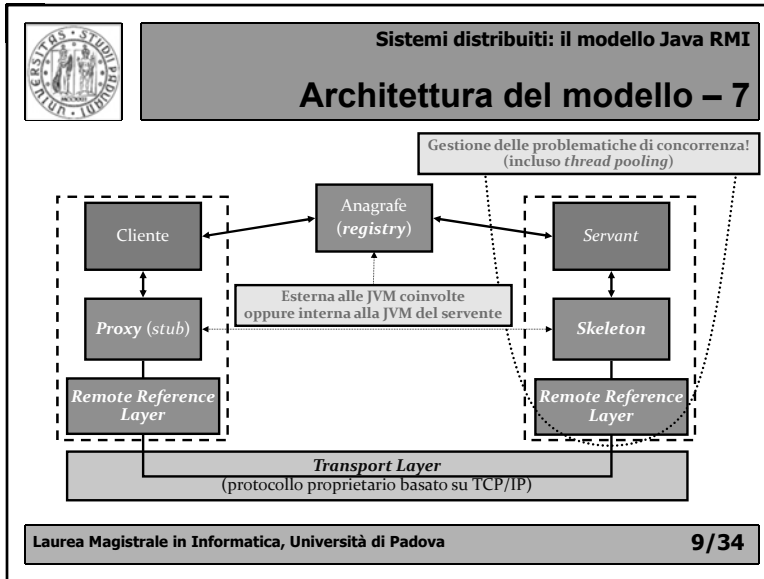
Sistemi distribuiti: il modello Java RMI

Architettura del modello – 7

Gestione delle problematiche di concorrenza! (incluso *thread pooling*)

Cliente

Anagrafe (*registry*)

*Servant*

Esterna alle JVM coinvolte oppure interna alla JVM del servente

*Proxy* (*stub*)

*Skeleton*

*Remote Reference Layer*

*Remote Reference Layer*

*Transport Layer*
(protocollo proprietario basato su TCP/IP)

Laurea Magistrale in Informatica, Università di Padova

9/34